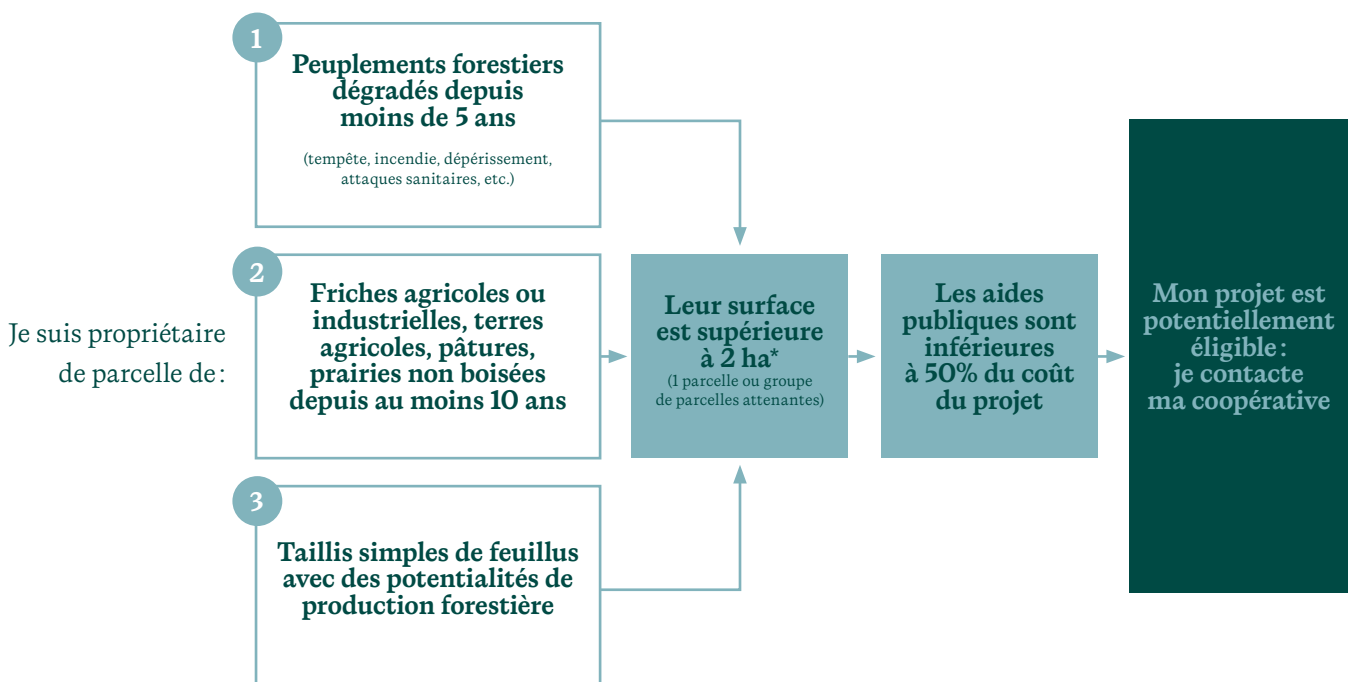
Je suis propriétaire de parcelle de :

1
Peuplements forestiers dégradés depuis moins de 5 ans
(tempête, incendie, dépérissement, attaques sanitaires, etc.)

2
Friches agricoles ou industrielles, terres agricoles, pâtures, prairies non boisées depuis au moins 10 ans

3
Taillis simples de feuillus avec des potentialités de production forestière

Leur surface est supérieure à 2 ha*
(1 parcelle ou groupe de parcelles attenantes)

Les aides publiques sont inférieures à 50% du coût du projet

Mon projet est potentiellement éligible : je contacte ma coopérative